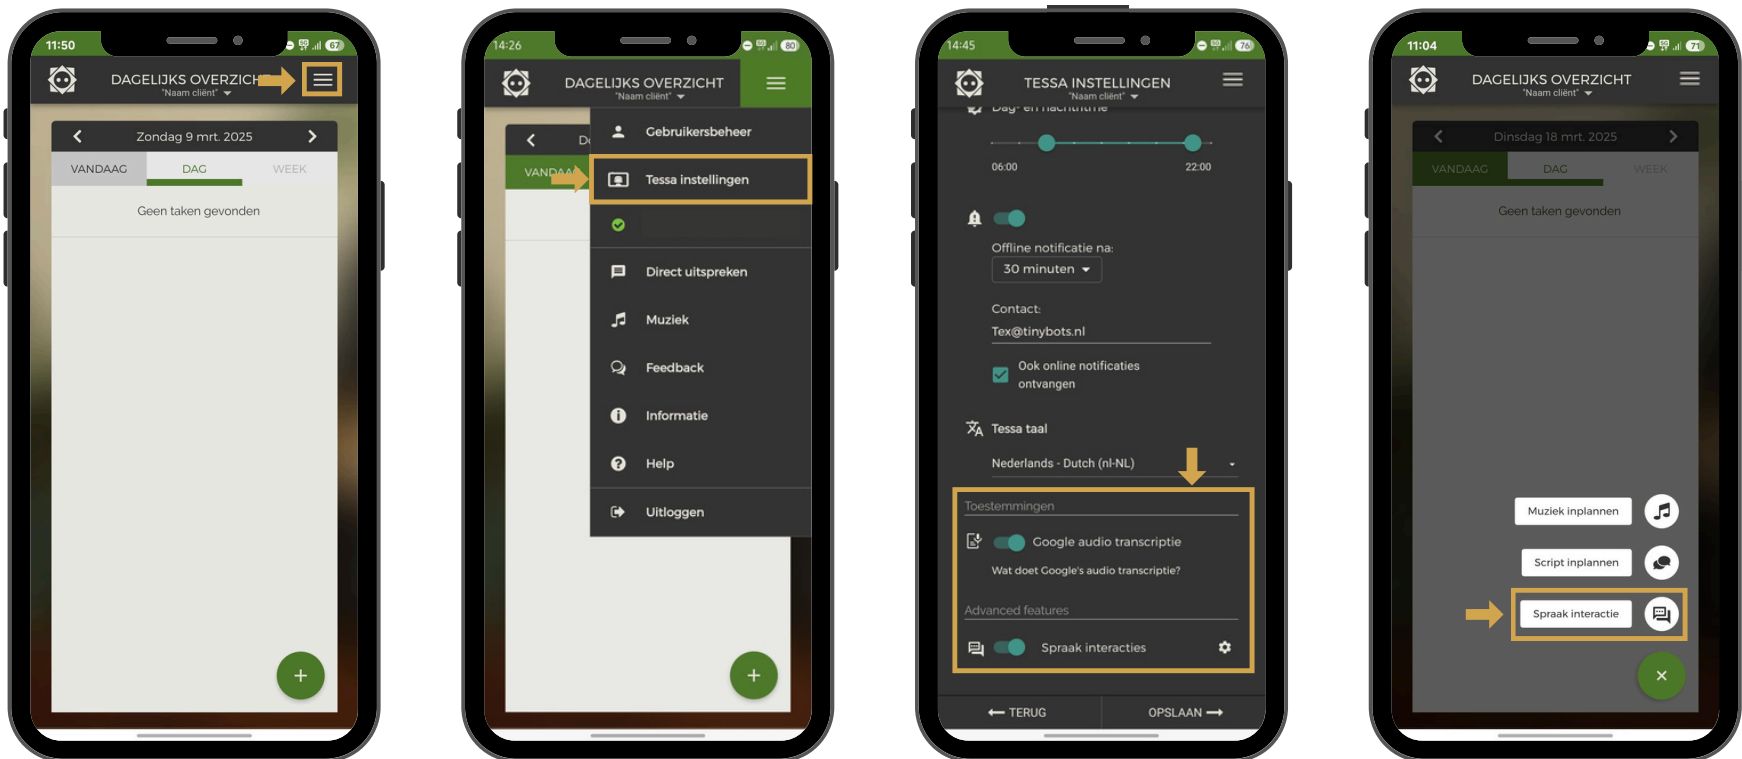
11:50

DAGELIJKS OVERZICHT
"Naam cliënt"

Zondag 9 mrt. 2025

VANDAAG DAG WEEK

Geen taken gevonden

+

14:26

DAGELIJKS OVERZICHT
"Naam cliënt"

VANDAAG

Gebruikersbeheer
Tessa instellingen
Direct uitspreken
Muziek
Feedback
Informatie
Help
Uitloggen

+

14:45

TESSA INSTELLINGEN
"Naam cliënt"

Dag- en nachtritme

06:00 22:00

Offline notificatie na:
30 minuten

Contact:
Tex@tinybots.nl

Ook online notificaties ontvangen

Tessa taal

Nederlands - Dutch (nl-NL)

Toestemmingen

Google audio transcriptie

Wat doet Google's audio transcriptie?

Advanced features

Spraak interacties

TERUG OPSLAAN

11:04

DAGELIJKS OVERZICHT
"Naam cliënt"

Dinsdag 18 mrt. 2025

VANDAAG DAG WEEK

Geen taken gevonden

Muziek inplannen
Script inplannen
Spraak interactie

×